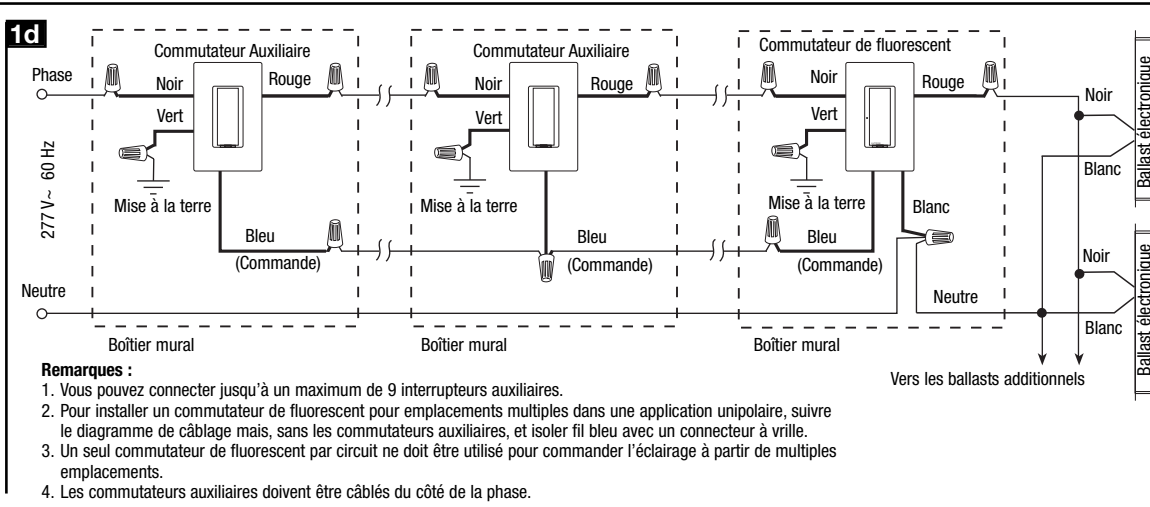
1d

Commutateur Auxiliaire
Phase
Noir
Rouge
Vert
Mise à la terre
Bleu
(Commande)
Boîtier mural

277 V~ 60 Hz

Neutre

Commutateur Auxiliaire
Noir
Rouge
Vert
Mise à la terre
Bleu
(Commande)
Boîtier mural

Commutateur de fluorescent
Noir
Rouge
Vert
Mise à la terre
Blanc
Bleu
(Commande)
Neutre
Boîtier mural

Noir
Blanc
Ballast électronique
Noir
Blanc
Ballast électronique
Vers les ballasts additionnels

Remarques :
1. Vous pouvez connecter jusqu'à un maximum de 9 interrupteurs auxiliaires.
2. Pour installer un commutateur de fluorescent pour emplacements multiples dans une application unipolaire, suivre le diagramme de câblage mais, sans les commutateurs auxiliaires, et isoler fil bleu avec un connecteur à vrille.
3. Un seul commutateur de fluorescent par circuit ne doit être utilisé pour commander l'éclairage à partir de multiples emplacements.
4. Les commutateurs auxiliaires doivent être câblés du côté de la phase.